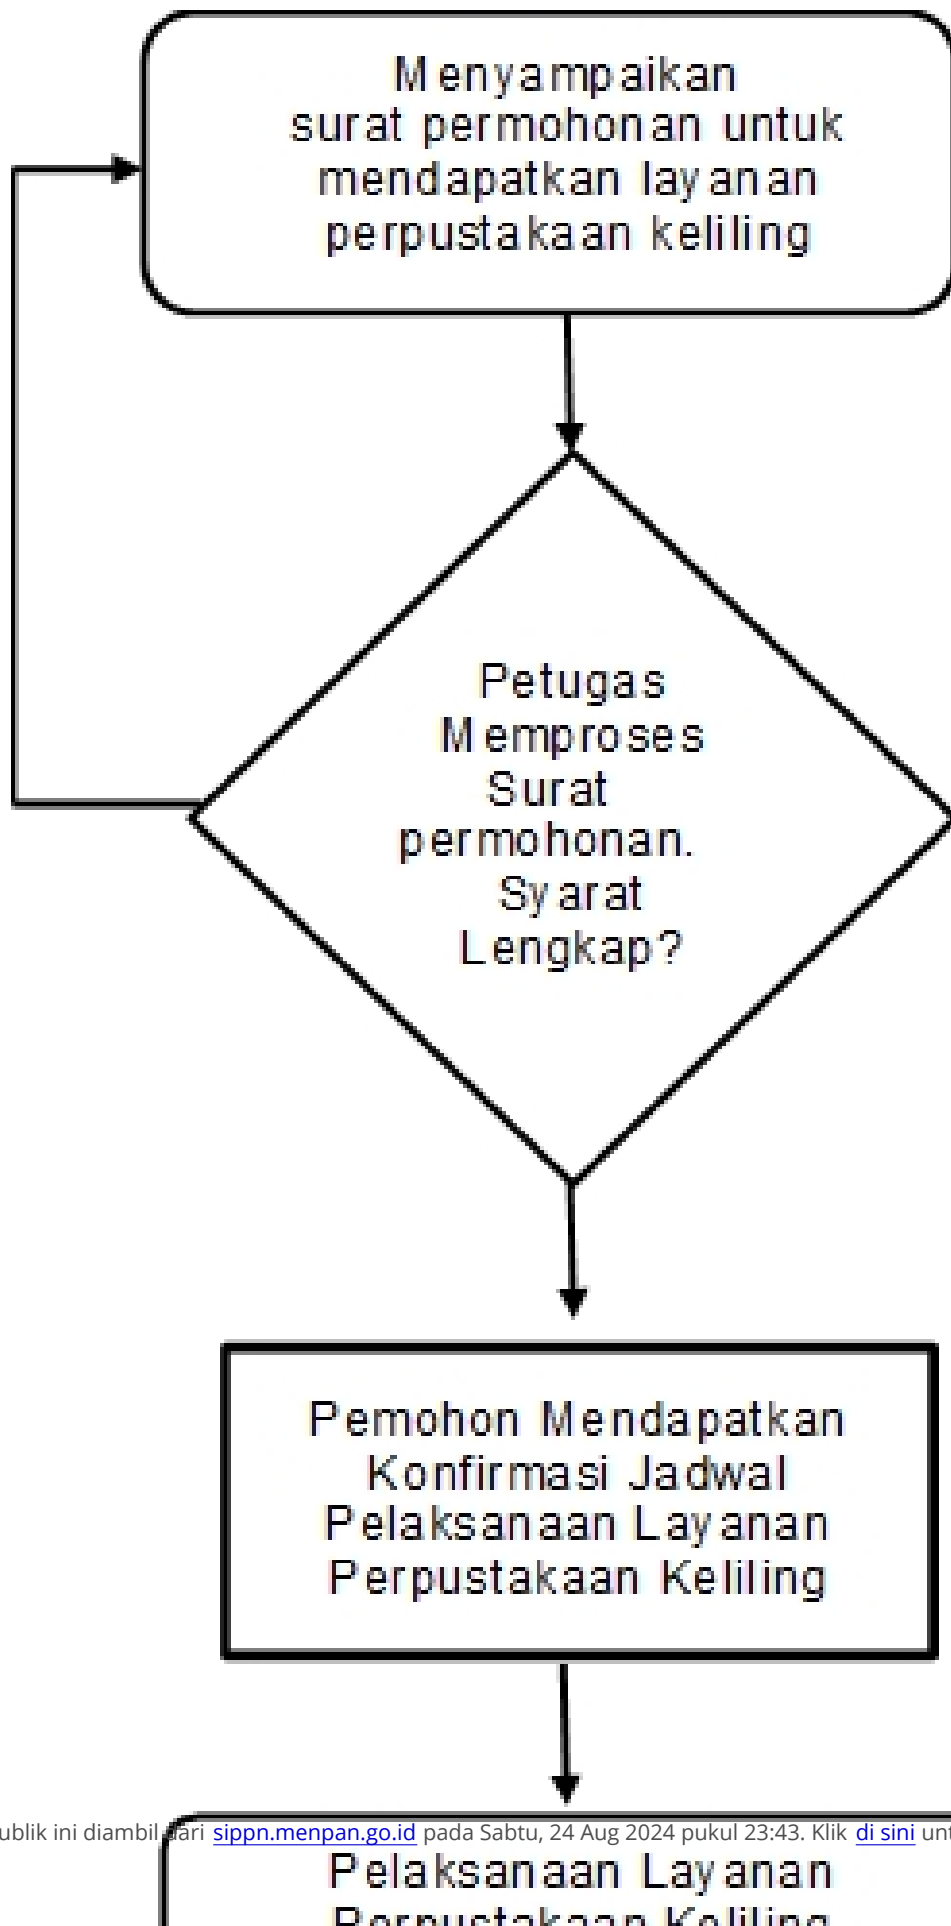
Menyampaikan surat permohonan untuk mendapatkan layanan perpustakaan keliling

Petugas Memproses Surat permohonan. Syarat Lengkap?

Pemohon Mendapatkan Konfirmasi Jadwal Pelaksanaan Layanan Perpustakaan Keliling

ublik ini diambil dari sippn.menpan.go.id pada Sabtu, 24 Aug 2024 pukul 23:43. Klik di sini un

Pelaksanaan Layanan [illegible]